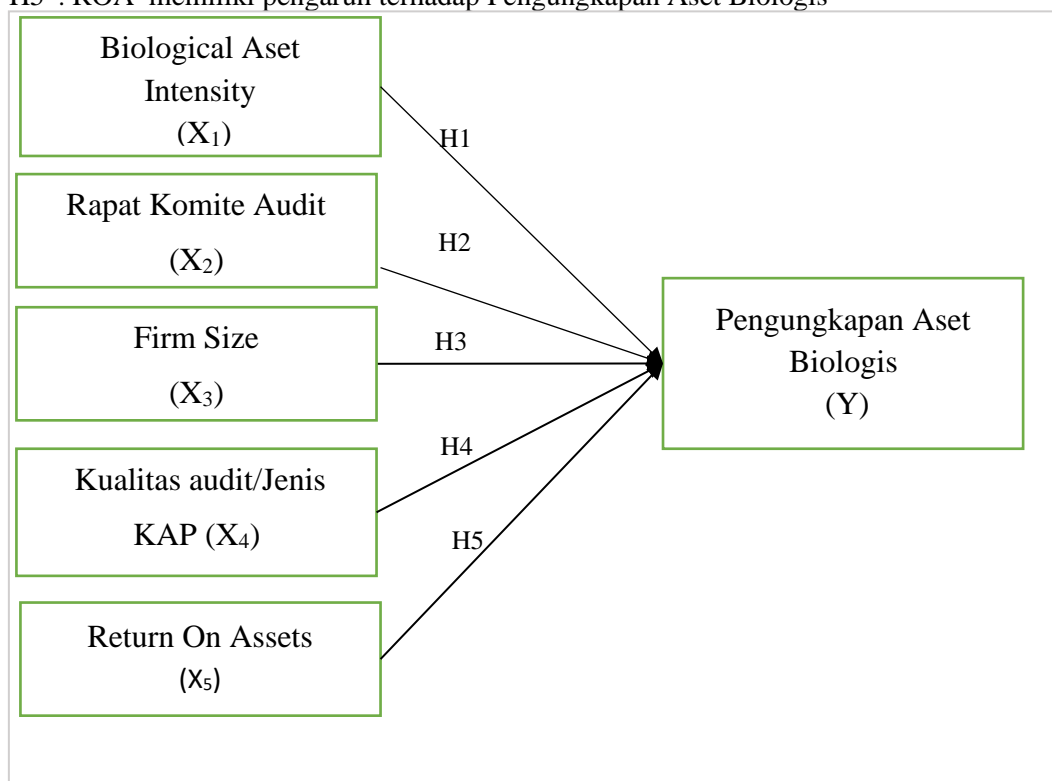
H5 : ROA memiliki pengaruh terhadap Pengungkapan Aset Biologis

Biological Aset Intensity ($X_1$)

H1

Rapat Komite Audit ($X_2$)

H2

Firm Size ($X_3$)

H3

Pengungkapan Aset Biologis (Y)

H4

Kualitas audit/Jenis KAP ($X_4$)

H5

Return On Assets ($X_5$)